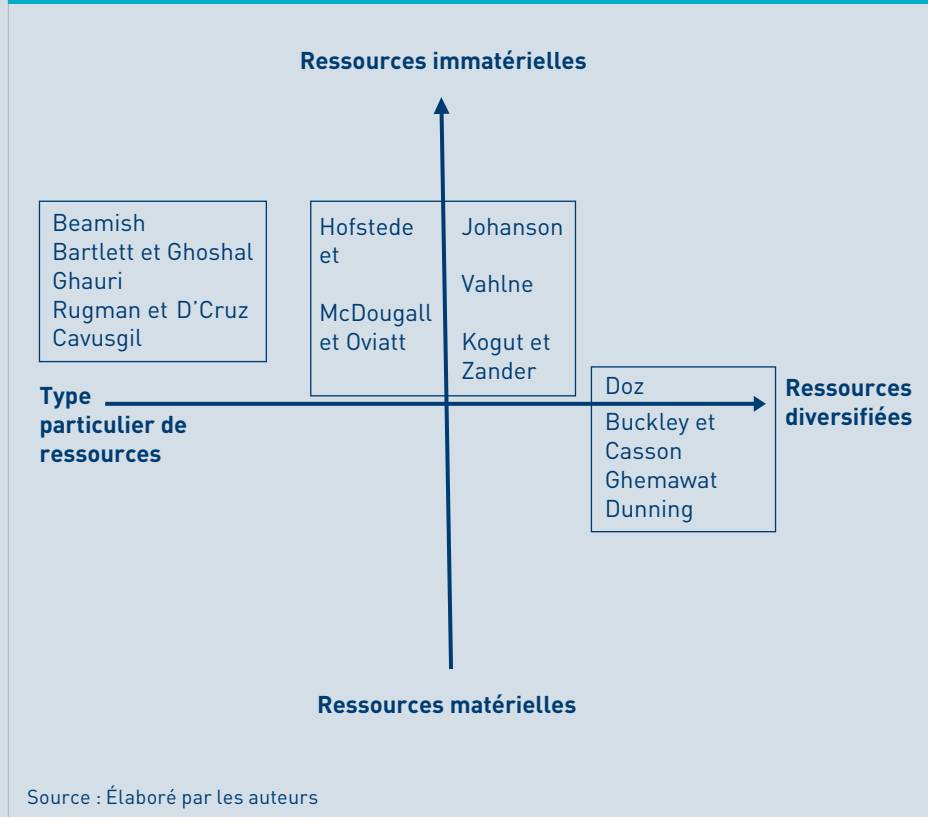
Ressources immatérielles

Beamish
Bartlett et Ghoshal
Ghauri
Rugman et D'Cruz
Cavusgil

Hofstede
et

McDougall
et Oviatt

Johanson

Vahlne

Kogut et
Zander

Type
particulier de
ressources

Ressources
diversifiées

Doz
Buckley et
Casson
Ghemawat
Dunning

Ressources matérielles

Source : Élaboré par les auteurs